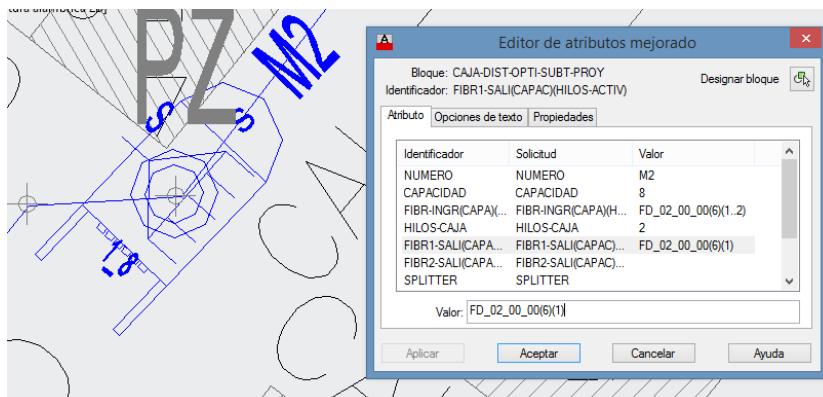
tura alámbrica 2a]

PZ

M2

S

S

1:8

CAJ

Editor de atributos mejorado

Bloque: CAJA-DIST-OPTI-SUBT-PROY
Identificador: FIBR1-SALI(CAPAC)(HILOS-ACTIV)

Designar bloque

Atributo | Opciones de texto | Propiedades

| Identificador | Solicitud | Valor |
|---|---|---|
| NUMERO | NUMERO | M2 |
| CAPACIDAD | CAPACIDAD | 8 |
| FIBR-INGR(CAPA)(... | FIBR-INGR(CAPA)(H... | FD_02_00_00(6)(1..2) |
| HILOS-CAJA | HILOS-CAJA | 2 |
| FIBR1-SALI(CAPA... | FIBR1-SALI(CAPAC)... | FD_02_00_00(6)(1) |
| FIBR2-SALI(CAPA... | FIBR2-SALI(CAPAC)... | |
| SPLITTER | SPLITTER | |

Valor: FD_02_00_00(6)(1)

Aplicar | Aceptar | Cancelar | Ayuda